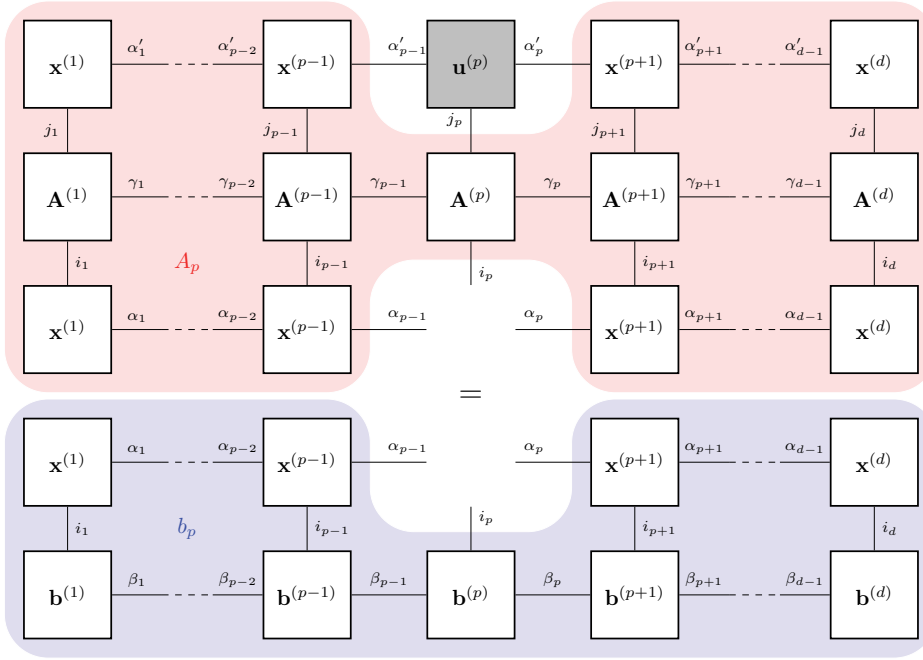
$\mathbf{x}^{(1)}$ $\alpha_1'$ $\alpha_{p-2}'$ $\mathbf{x}^{(p-1)}$ $\alpha_{p-1}'$ $\mathbf{u}^{(p)}$ $\alpha_p'$ $\mathbf{x}^{(p+1)}$ $\alpha_{p+1}'$ $\alpha_{d-1}'$ $\mathbf{x}^{(d)}$

$j_1$ $j_{p-1}$ $j_p$ $j_{p+1}$ $j_d$

$\mathbf{A}^{(1)}$ $\gamma_1$ $\gamma_{p-2}$ $\mathbf{A}^{(p-1)}$ $\gamma_{p-1}$ $\mathbf{A}^{(p)}$ $\gamma_p$ $\mathbf{A}^{(p+1)}$ $\gamma_{p+1}$ $\gamma_{d-1}$ $\mathbf{A}^{(d)}$

$i_1$ $A_p$ $i_{p-1}$ $i_p$ $i_{p+1}$ $i_d$

$\mathbf{x}^{(1)}$ $\alpha_1$ $\alpha_{p-2}$ $\mathbf{x}^{(p-1)}$ $\alpha_{p-1}$ $\alpha_p$ $\mathbf{x}^{(p+1)}$ $\alpha_{p+1}$ $\alpha_{d-1}$ $\mathbf{x}^{(d)}$

$=$

$\mathbf{x}^{(1)}$ $\alpha_1$ $\alpha_{p-2}$ $\mathbf{x}^{(p-1)}$ $\alpha_{p-1}$ $\alpha_p$ $\mathbf{x}^{(p+1)}$ $\alpha_{p+1}$ $\alpha_{d-1}$ $\mathbf{x}^{(d)}$

$i_1$ $b_p$ $i_{p-1}$ $i_p$ $i_{p+1}$ $i_d$

$\mathbf{b}^{(1)}$ $\beta_1$ $\beta_{p-2}$ $\mathbf{b}^{(p-1)}$ $\beta_{p-1}$ $\mathbf{b}^{(p)}$ $\beta_p$ $\mathbf{b}^{(p+1)}$ $\beta_{p+1}$ $\beta_{d-1}$ $\mathbf{b}^{(d)}$